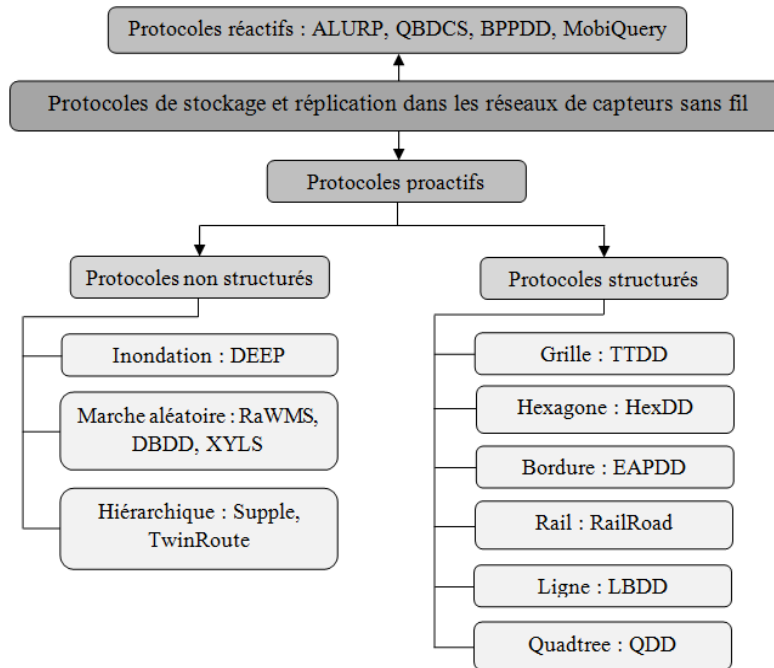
Protocoles réactifs : ALURP, QBDCS, BPPDD, MobiQuery

Protocoles de stockage et réplication dans les réseaux de capteurs sans fil

Protocoles proactifs

Protocoles non structurés

Inondation : DEEP

Marche aléatoire : RaWMS, DBDD, XYLS

Hiérarchique : Supple, TwinRoute

Protocoles structurés

Grille : TTDD

Hexagone : HexDD

Bordure : EAPDD

Rail : RailRoad

Ligne : LBDD

Quadtree : QDD